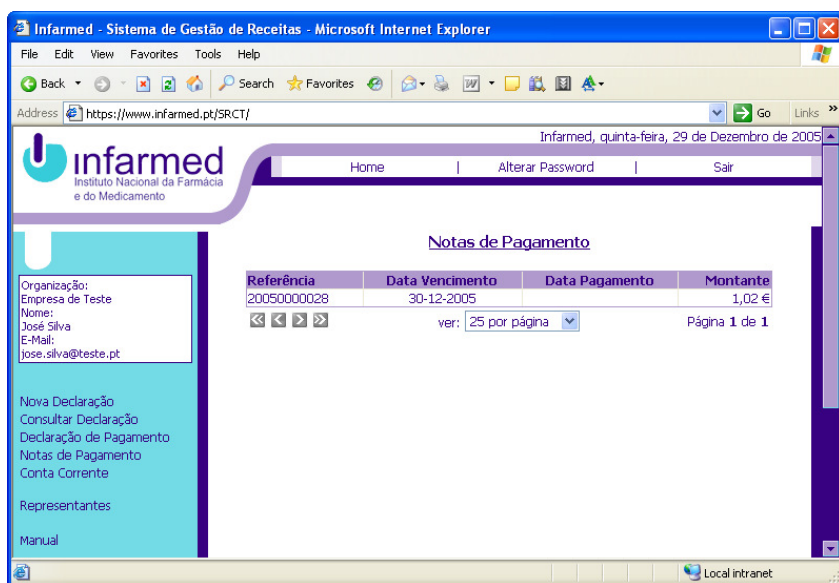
Infarmed - Sistema de Gestão de Receitas - Microsoft Internet Explorer

File Edit View Favorites Tools Help

Back Search Favorites

Address https://www.infarmed.pt/SRCT/ Go Links »

Infarmed, quinta-feira, 29 de Dezembro de 2005

infarmed
Instituto Nacional da Farmácia e do Medicamento

Home | Alterar Password | Sair

Organização:
Empresa de Teste
Nome:
José Silva
E-Mail:
jose.silva@teste.pt

Nova Declaração
Consultar Declaração
Declaração de Pagamento
Notas de Pagamento
Conta Corrente

Representantes

Manual

Notas de Pagamento

| Referência | Data Vencimento | Data Pagamento | Montante |
|---|---|---|---|
| 20050000028 | 30-12-2005 | | 1,02 € |

ver: 25 por página

Página 1 de 1

Local intranet